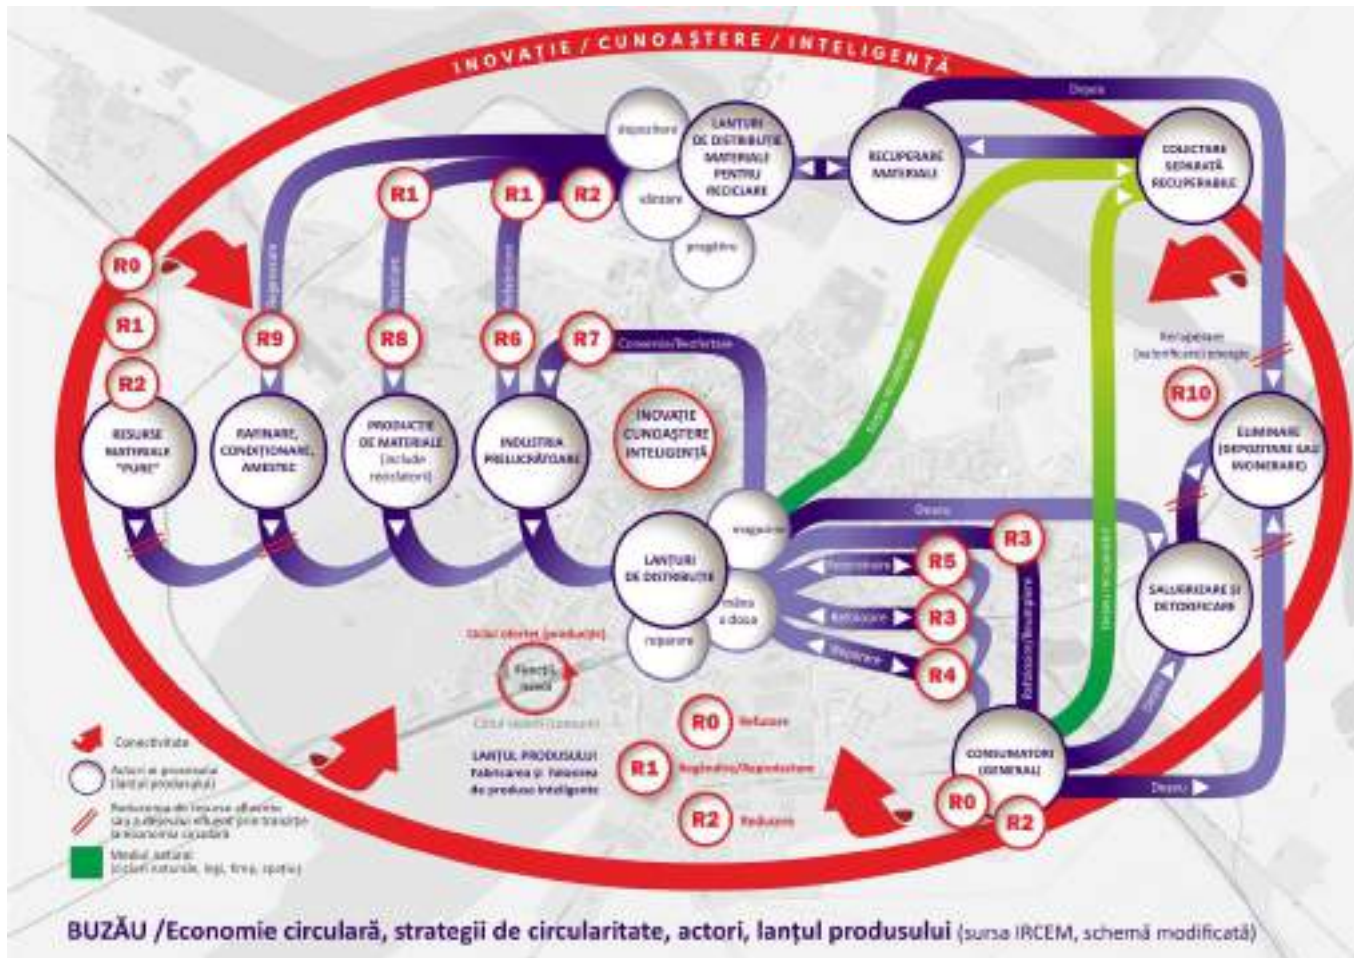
INOVAȚIE / CUNOAȘTERE / INTELIGENȚĂ

depozitare

LANȚURI DE DISTRIBUȚIE MATERIALE PENTRU RECICLARE

RECUPERARE MATERIALE

COLECTARE SEPARATĂ RECUPERABILE

Depou

utilizare

programe

R0

R1

R2

R1

R1

R2

R9

R8

R6

R7

Conversie/Reciclare

RESURSE NATURALE "PURE"

RAFINARE, CONDIȚIONARE, AMESTEC

PRODUCȚIE DE MATERIALE (include reciclatori)

INDUSTRIA PRELUCRĂTOARE

INOVAȚIE CUNOAȘTERE INTELIGENȚĂ

Recuperare (autorificare) energie

R10

ELIMINARE (DEPOZITARE SAU INCINERARE)

magazine

LANȚURI DE DISTRIBUȚIE

mâna a doua

reparare

Depou

R3

R5

R3

R4

SALUBRIZARE ȘI DETOXIFICARE

Ciclul obiectelor (producție)

Flux(ri) noi

Ciclul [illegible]

R0 Refuzare

R1 Regândire/Reproiectare

R2 Reducere

LANȚUL PRODUSULUI Fabricarea și folosirea de produse inteligente

CONSUMATORI (GENERAL)

R0

R2

Depou

Conectivitate

Actori ai proceselor (lanțul produsului)

Reducerea de resurse utilizate sau poluării efluent prin tranziție la economia circulară

Mediul natural (ciclul naturale, legi, timp, spațiu)

BUZĂU /Economie circulară, strategii de circularitate, actori, lanțul produsului (sursa IRCEM, schemă modificată)